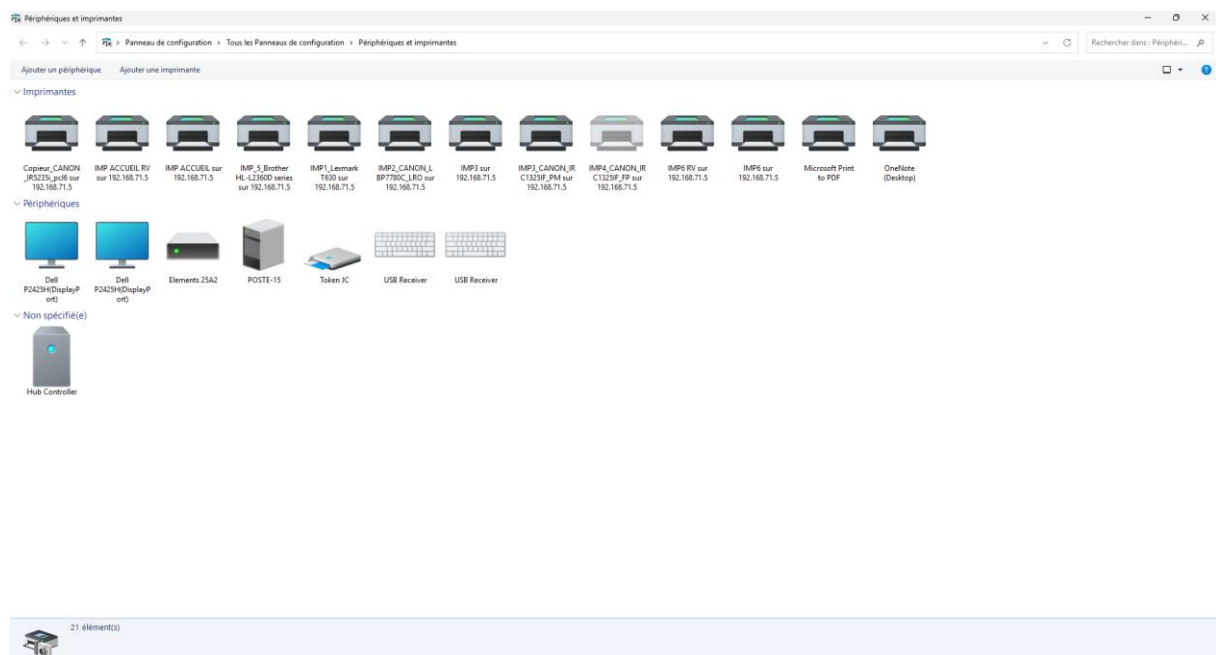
Périphériques et imprimantes

Panneau de configuration > Tous les Panneaux de configuration > Périphériques et imprimantes

Rechercher dans : Périphéri...

Ajouter un périphérique Ajouter une imprimante

Imprimantes

Copieur_CANON_IR5235i_pcl6 sur 192.168.71.5

IMP ACCUEIL RV sur 192.168.71.5

IMP ACCUEIL sur 192.168.71.5

IMP_5_Brother HL-L2360D series sur 192.168.71.5

IMP1_Lexmark T630 sur 192.168.71.5

IMP2_CANON_LBP7780C_LRO sur 192.168.71.5

IMP3 sur 192.168.71.5

IMP3_CANON_IR C1325IF_PM sur 192.168.71.5

IMP4_CANON_IR C1325IF_FP sur 192.168.71.5

IMP6 RV sur 192.168.71.5

IMP6 sur 192.168.71.5

Microsoft Print to PDF

OneNote (Desktop)

Périphériques

Dell P2425H(DisplayPort)

Dell P2425H(DisplayPort)

Elements 25A2

POSTE-15

Token JC

USB Receiver

USB Receiver

Non spécifié(e)

Hub Controller

21 élément(s)